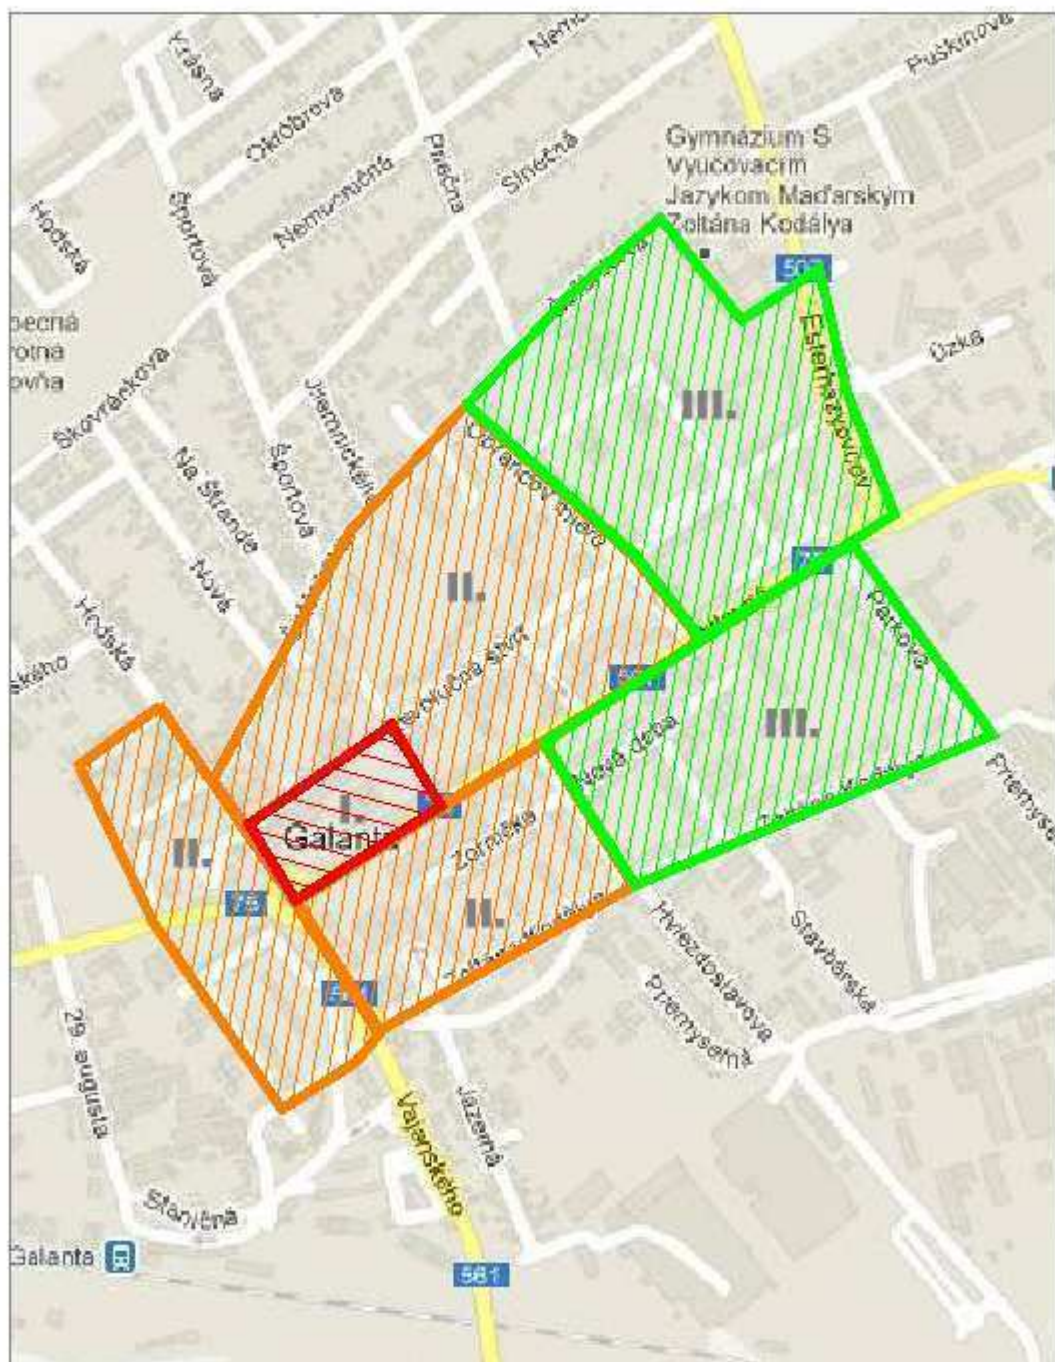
Krásna
Okružná
Hodská
Športová
Nemocničná
Priečna
Snežná
Nemo
Puškinova
Gymnázium S Vyučovacím Jazykom Maďarským Zoltána Kodályja
583
Esterházyovcov
Úzka
pecná
rotna
ovňa
Škovránkova
Na Šťande
Športová
Jilemnického
Hviezdna
Nová
III.
III.
II.
II.
II.
I.
Galanta
Robotnícka
Parková
Nová doba
Zoltánska
Priemyselná
Hviezdoslavova
Priemyselná
Stavbárska
75
75
581
581
ského
29. augusta
Vajanského
Jazerná
Staničná
Galanta
581
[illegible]